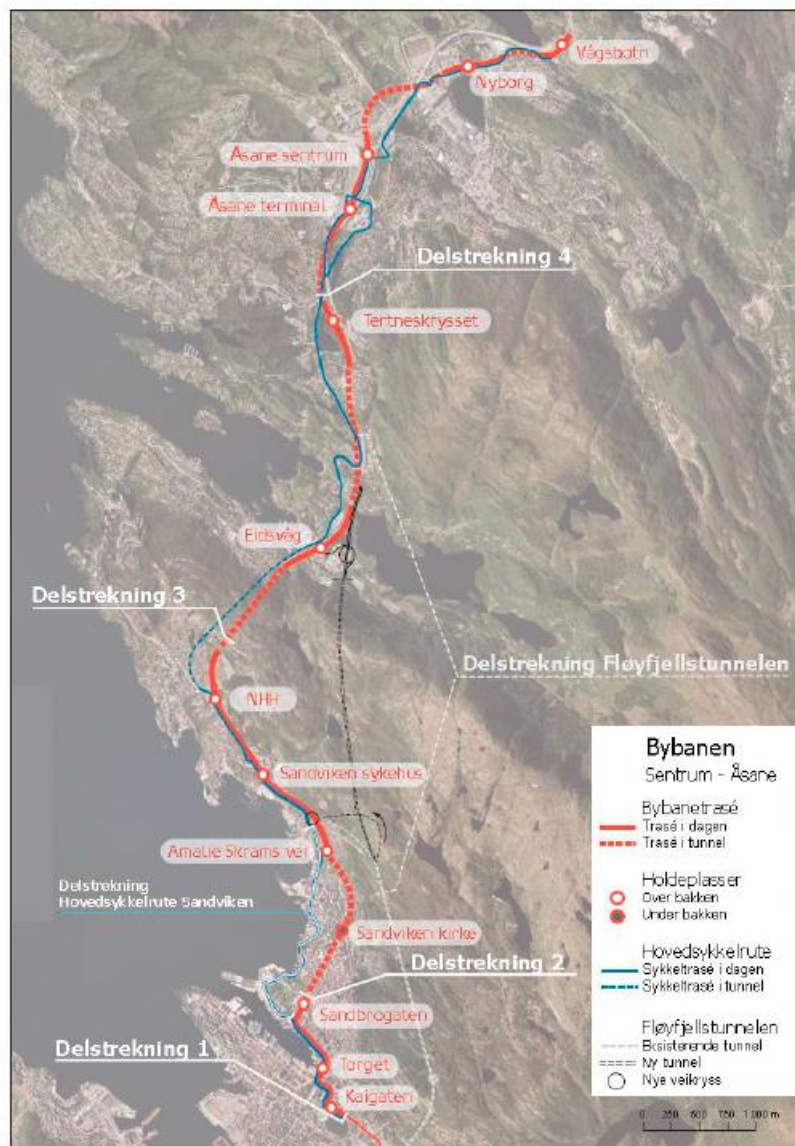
Vågsbotn
Nyborg
Åsane sentrum
Åsane terminal
Delstrekning 4
Tertneskrysset
Eidsvåg
Delstrekning 3
Delstrekning Fløyfjellstunnelen
NHH
Sandviken sykehus
Amalie Skrams vei
Delstrekning
Hovedsykkelrute Sandviken
Sandviken kirke
Delstrekning 2
Sandbrogaten
Torget
Delstrekning 1
Kaigaten

Bybanen
Sentrum - Åsane

Bybanetrasé
Trasé i dagen
Trasé i tunnel

Holdeplasser
Over bakken
Under bakken

Hovedsykkelrute
Sykkeltrasé i dagen
Sykkeltrasé i tunnel

Fløyfjellstunnelen
Eksisterende tunnel
Ny tunnel
Nye veikryss

0 250 500 750 1 000 m